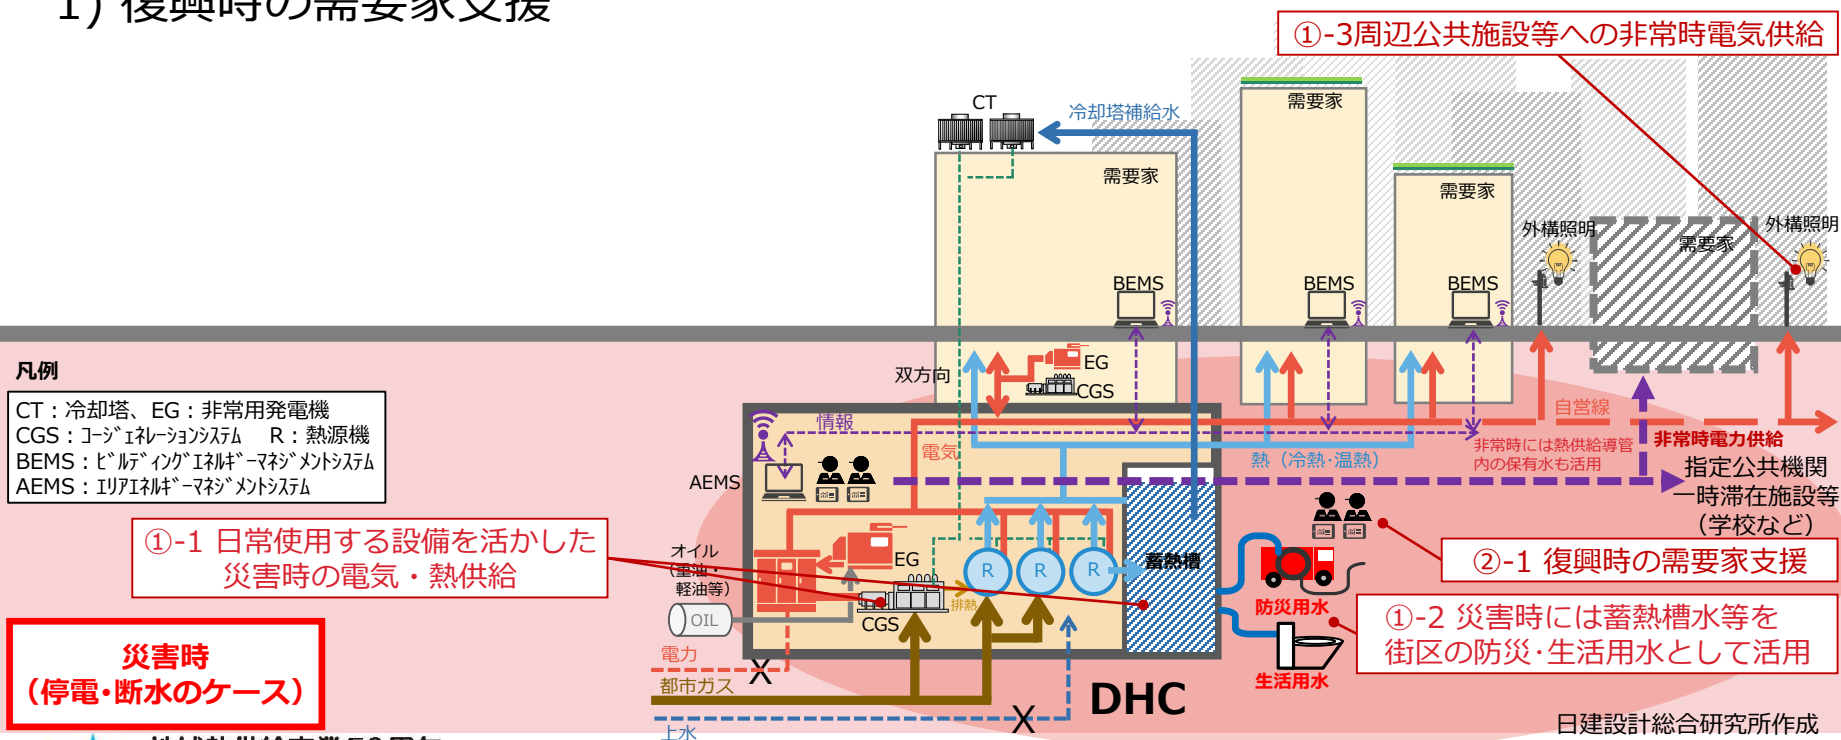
1) 復興時の需要家支援

①-3周辺公共施設等への非常時電気供給

CT
冷却塔補給水
需要家
需要家
需要家
外構照明
需要家
外構照明
BEMS
BEMS
BEMS

凡例
CT：冷却塔、EG：非常用発電機
CGS：ｺｰｼﾞｪﾈﾚｰｼｮﾝｼｽﾃﾑ　R：熱源機
BEMS：ﾋﾞﾙﾃﾞｨﾝｸﾞｴﾈﾙｷﾞｰﾏﾈｼﾞﾒﾝﾄｼｽﾃﾑ
AEMS：ｴﾘｱｴﾈﾙｷﾞｰﾏﾈｼﾞﾒﾝﾄｼｽﾃﾑ

双方向
EG
CGS
情報
電気
自営線
熱（冷熱･温熱）
非常時には熱供給導管内の保有水も活用
非常時電力供給
指定公共機関
一時滞在施設等
（学校など）
AEMS

①-1 日常使用する設備を活かした
災害時の電気・熱供給

オイル
（重油・
軽油等）
EG
R
R
R
蓄熱槽
OIL
CGS
排熱

②-1 復興時の需要家支援

防災用水
①-2 災害時には蓄熱槽水等を
街区の防災･生活用水として活用
生活用水

災害時
（停電･断水のケース）

電力
都市ガス
上水
DHC
日建設計総合研究所作成